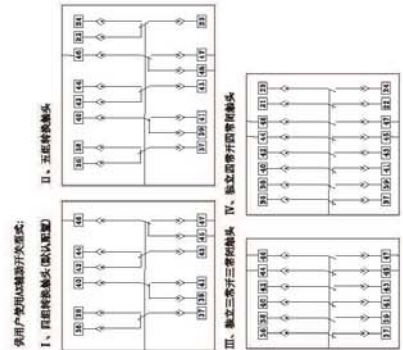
供用户使用以辅助开关形式：

I、四组转换触头(默认配置)

II、五组转换触头

III、独立三常开三常闭触头

IV、独立四常开四常闭触头

48 44 40 36
43 39 47 37

46 42 38 35 32
45 41 47 37 33 34

36 38 40 42 44 46
37 39 41 43 45 47

26 28 30 32 34 36 38 40
27 29 31 33 35 37 39 41